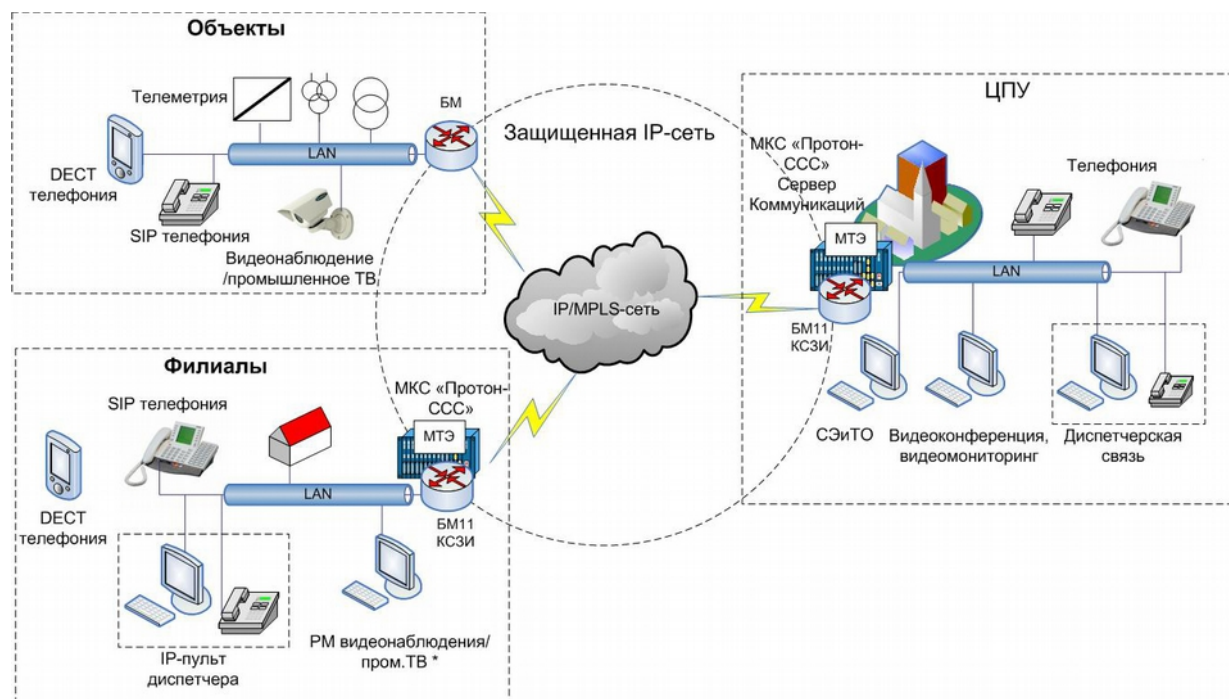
Объекты

Телеметрия

БМ

LAN

DECT телефония

SIP телефония

Видеонаблюдение /промышленное ТВ

Защищенная IP-сеть

IP/MPLS-сеть

ЦПУ

МКС «Протон-ССС» Сервер Коммуникаций

Телефония

МТЭ

LAN

БМ11 КСЗИ

СЭиТО

Видеоконференция, видеомониторинг

Диспетчерская связь

Филиалы

SIP телефония

МКС «Протон-ССС»

МТЭ

LAN

БМ11 КСЗИ

DECT телефония

IP-пульт диспетчера

РМ видеонаблюдения/ пром.ТВ *